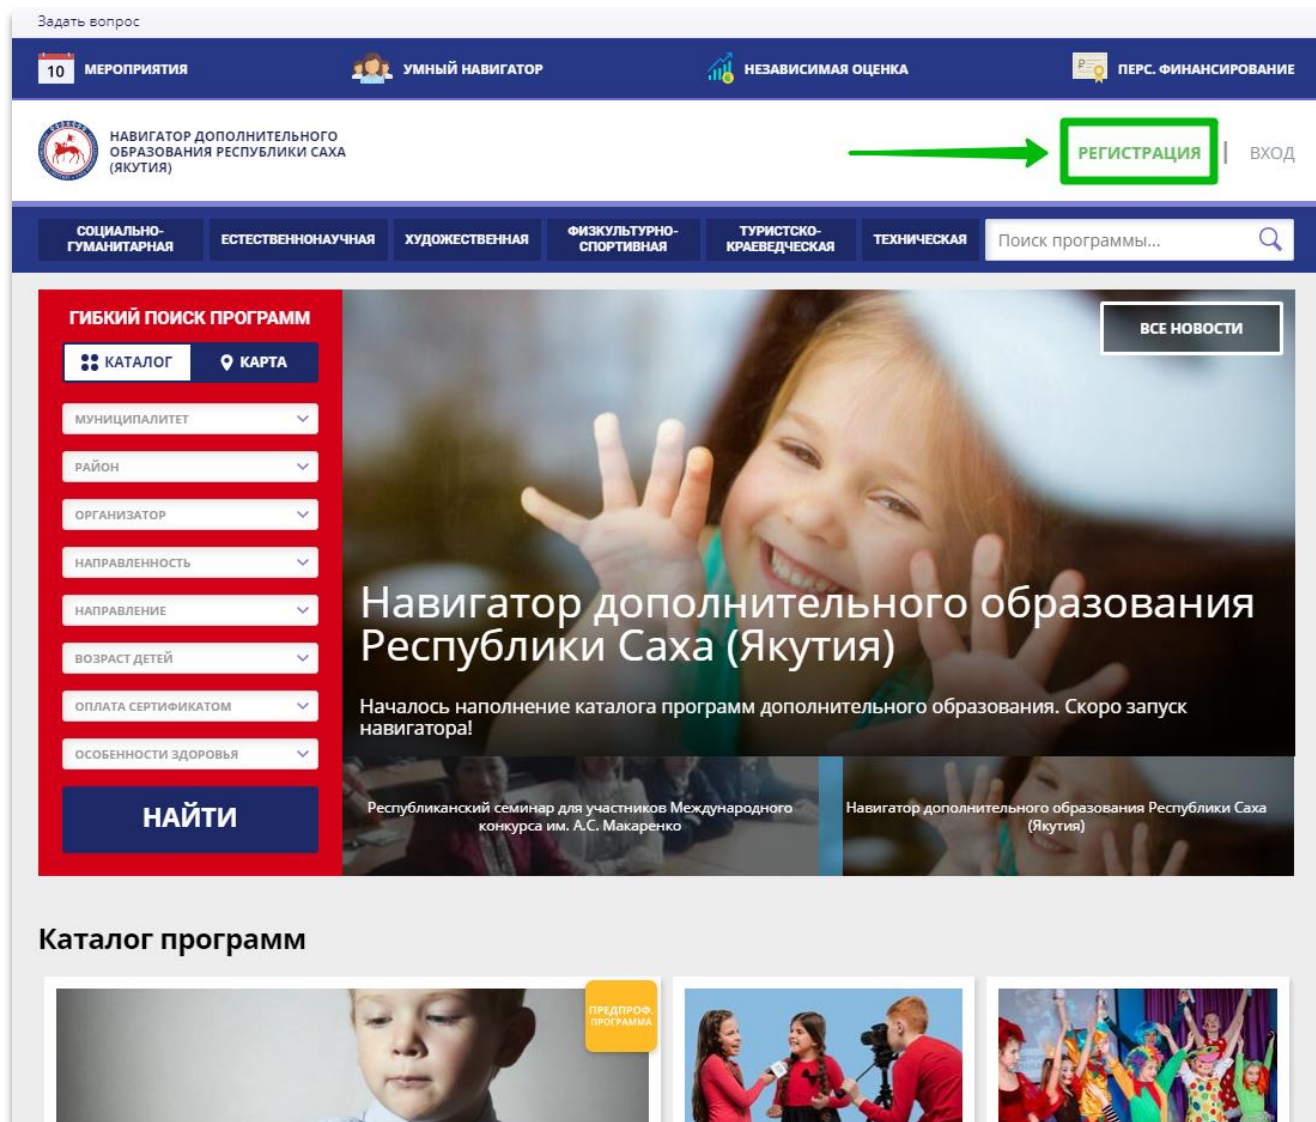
Задать вопрос

10 МЕРОПРИЯТИЯ | УМНЫЙ НАВИГАТОР | НЕЗАВИСИМАЯ ОЦЕНКА | ПЕРС. ФИНАНСИРОВАНИЕ

НАВИГАТОР ДОПОЛНИТЕЛЬНОГО ОБРАЗОВАНИЯ РЕСПУБЛИКИ САХА (ЯКУТИЯ)

РЕГИСТРАЦИЯ | ВХОД

СОЦИАЛЬНО-ГУМАНИТАРНАЯ | ЕСТЕСТВЕННОНАУЧНАЯ | ХУДОЖЕСТВЕННАЯ | ФИЗКУЛЬТУРНО-СПОРТИВНАЯ | ТУРИСТСКО-КРАЕВЕДЧЕСКАЯ | ТЕХНИЧЕСКАЯ | Поиск программы...

ГИБКИЙ ПОИСК ПРОГРАММ

КАТАЛОГ | КАРТА

МУНИЦИПАЛИТЕТ
РАЙОН
ОРГАНИЗАТОР
НАПРАВЛЕННОСТЬ
НАПРАВЛЕНИЕ
ВОЗРАСТ ДЕТЕЙ
ОПЛАТА СЕРТИФИКАТОМ
ОСОБЕННОСТИ ЗДОРОВЬЯ

НАЙТИ

ВСЕ НОВОСТИ

Навигатор дополнительного образования Республики Саха (Якутия)

Началось наполнение каталога программ дополнительного образования. Скоро запуск навигатора!

Республиканский семинар для участников Международного конкурса им. А.С. Макаренко

Навигатор дополнительного образования Республики Саха (Якутия)

Каталог программ

ПРЕДПРОФ. ПРОГРАММА